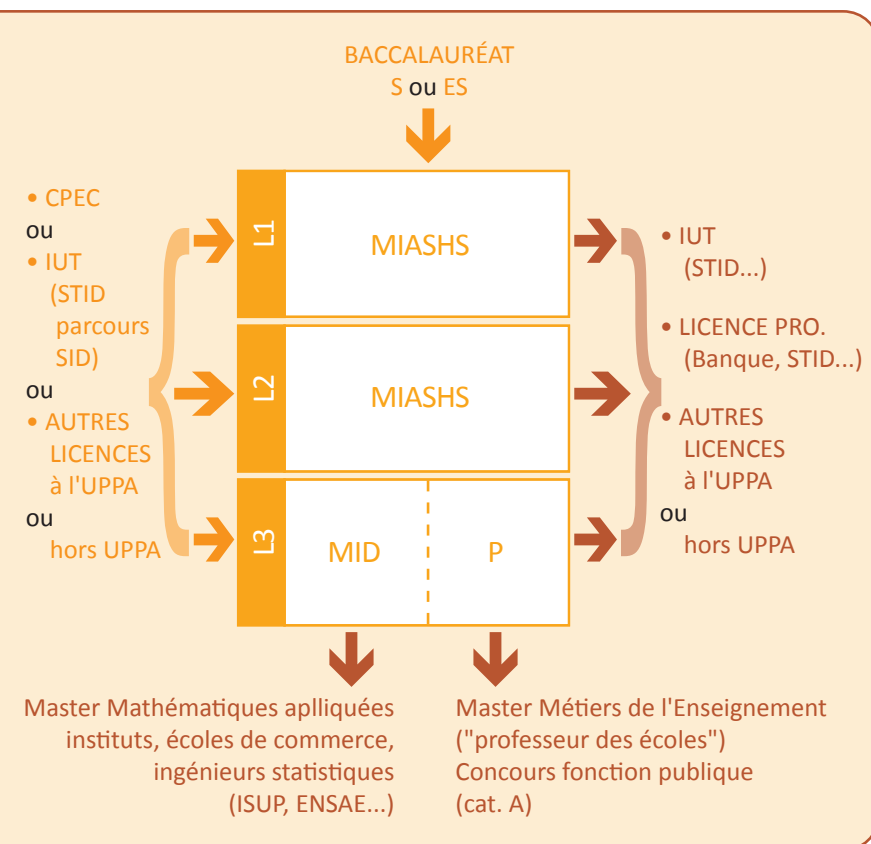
BACCALAURÉAT
S ou ES

• CPEC
ou
• IUT
(STID parcours SID)
ou
• AUTRES LICENCES à l'UPPA
ou
hors UPPA

L1 MIASHS
L2 MIASHS
L3 MID P

• IUT
(STID...)
• LICENCE PRO.
(Banque, STID...)
• AUTRES LICENCES à l'UPPA
ou
hors UPPA

Master Mathématiques aplliquées
instituts, écoles de commerce,
ingénieurs statistiques
(ISUP, ENSAE...)

Master Métiers de l'Enseignement
("professeur des écoles")
Concours fonction publique
(cat. A)